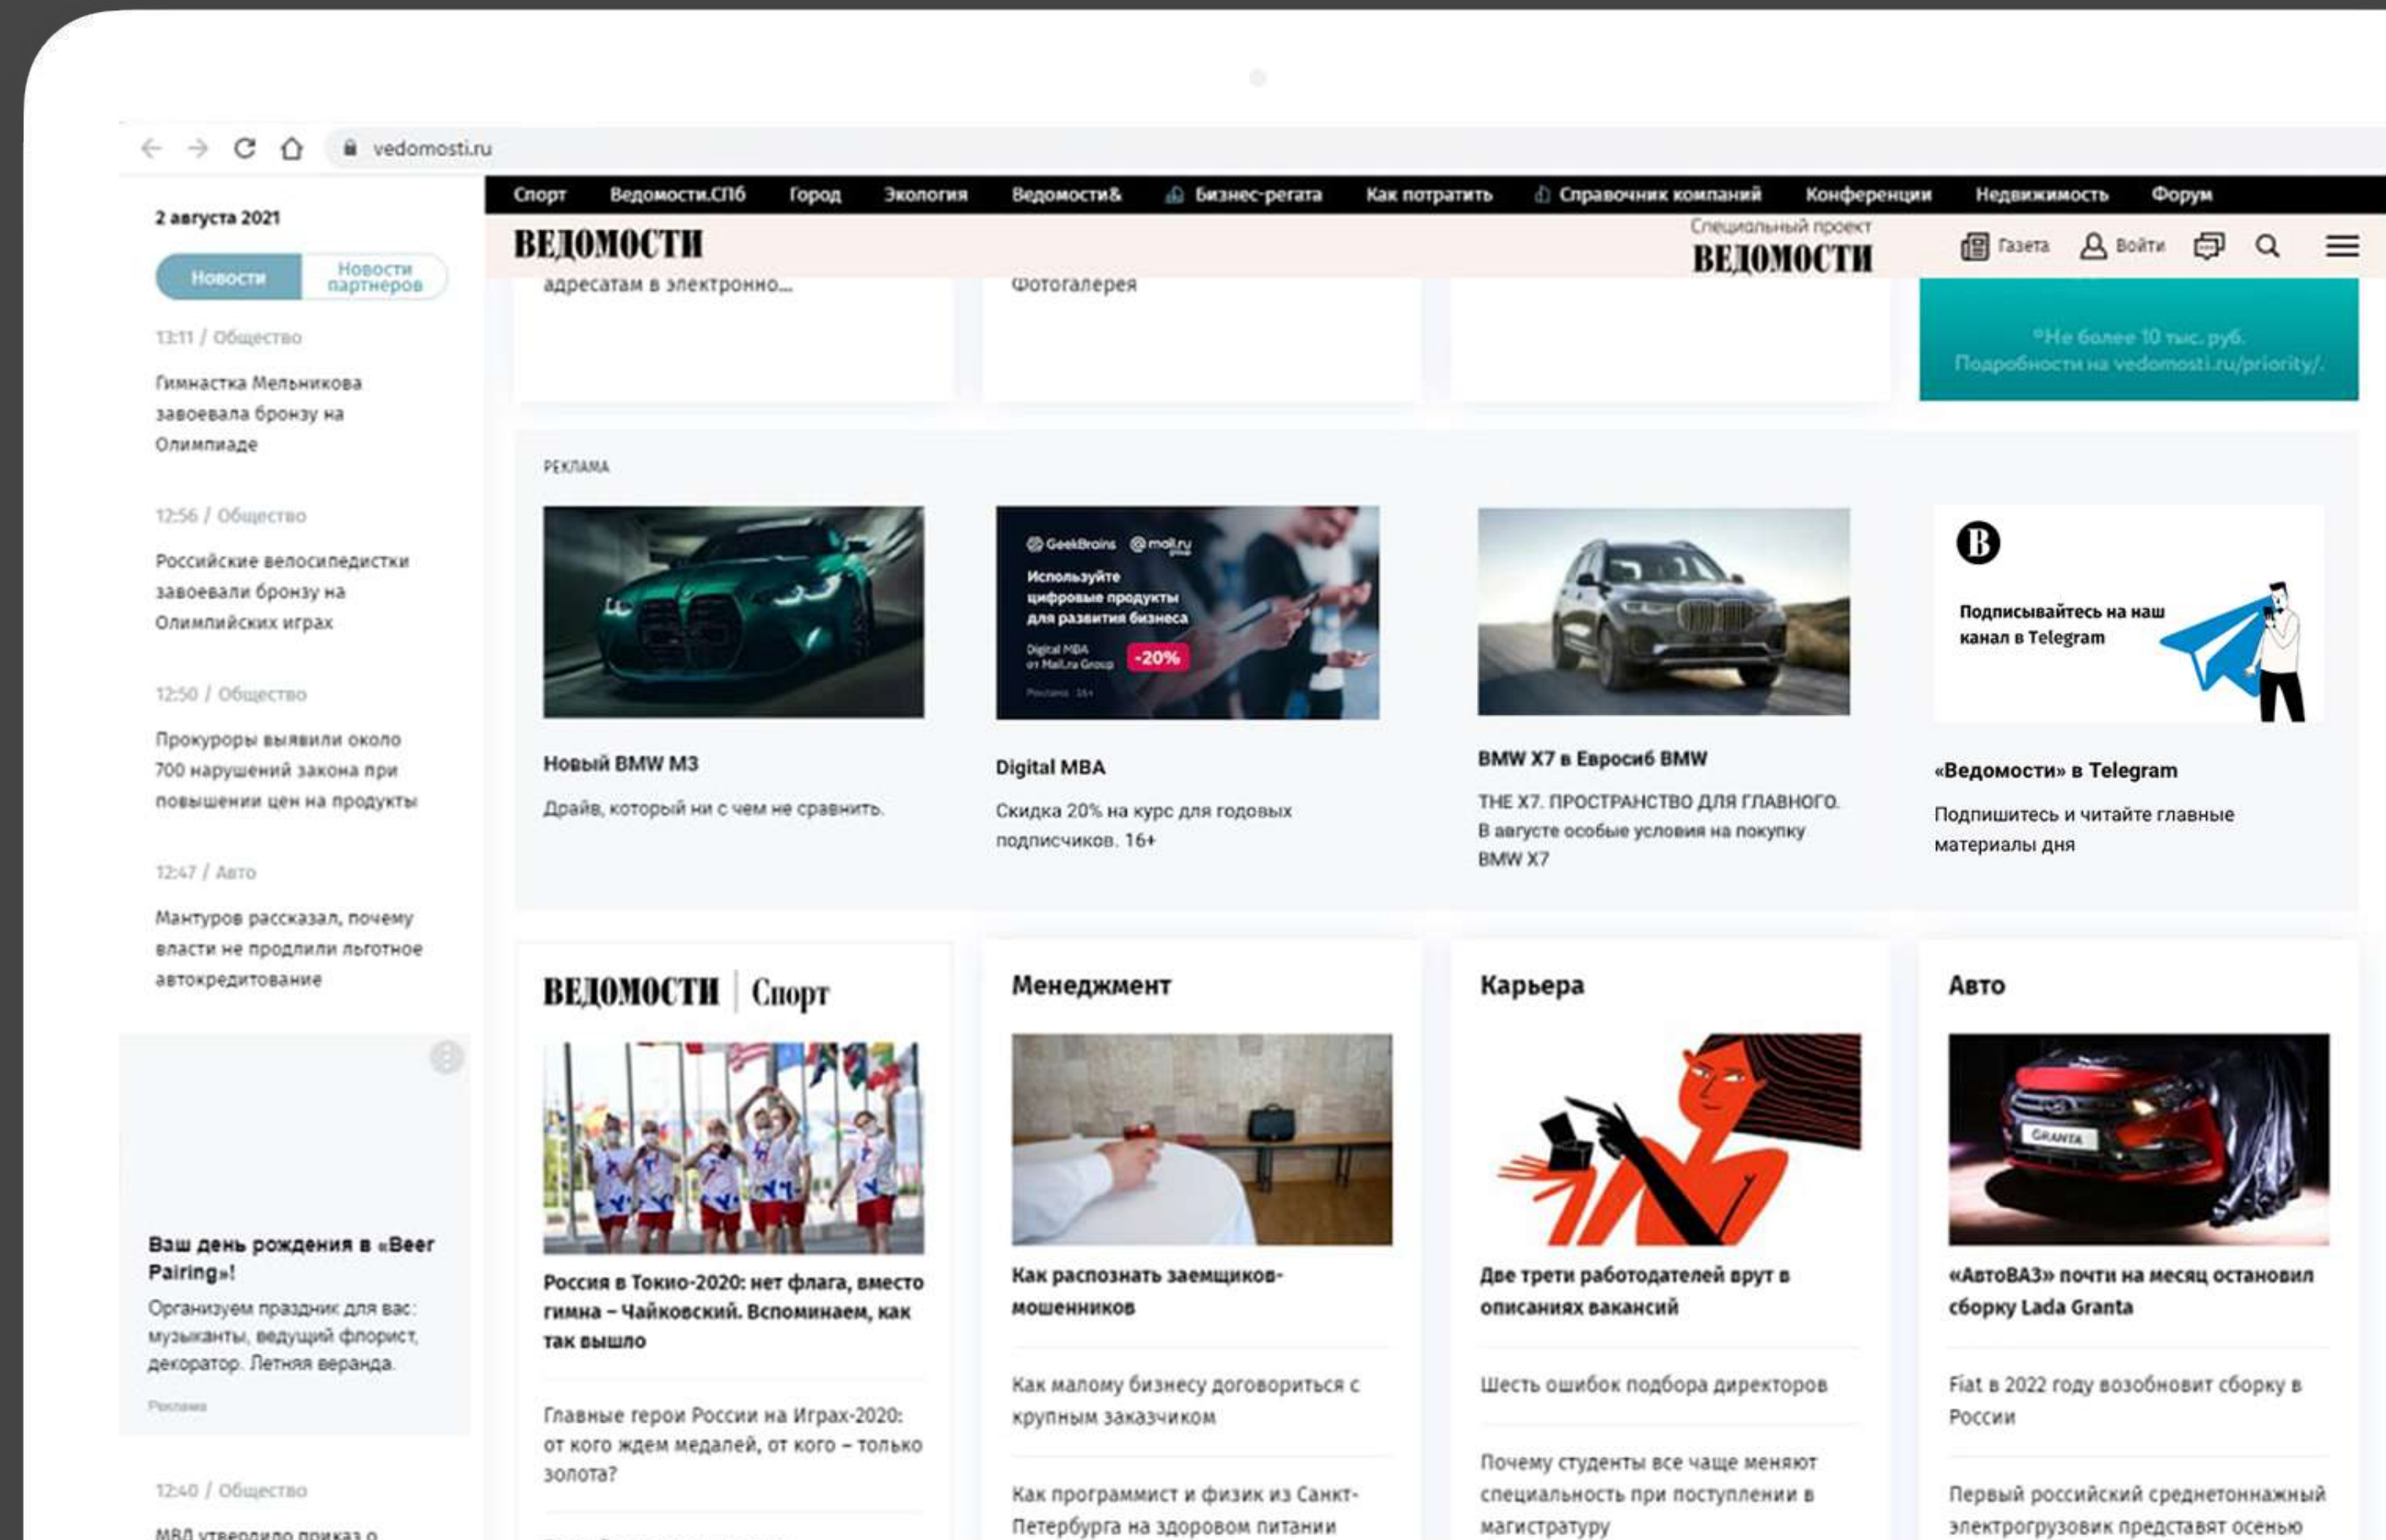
vedomosti.ru

Спорт Ведомости.СПб Город Экология Ведомости& Бизнес-регата Как потратить Справочник компаний Конференции Недвижимость Форум

ВЕДОМОСТИ

Специальный проект ВЕДОМОСТИ

Газета Войти

2 августа 2021

Новости Новости партнеров

13:11 / Общество

Гимнастка Мельникова завоевала бронзу на Олимпиаде

12:56 / Общество

Российские велосипедистки завоевали бронзу на Олимпийских играх

12:50 / Общество

Прокуроры выявили около 700 нарушений закона при повышении цен на продукты

12:47 / Авто

Мантуров рассказал, почему власти не продлили льготное автокредитование

Ваш день рождения в «Beer Pairing»!

Организуем праздник для вас: музыканты, ведущий флорист, декоратор. Летняя веранда.

Реклама

12:40 / Общество

МВД утвердило приказ о

адресатам в электронно...

Фотогалерея

*Не более 10 тыс. руб. Подробности на vedomosti.ru/priority/.

РЕКЛАМА

Новый BMW M3

Драйв, который ни с чем не сравнить.

GeekBrains mail.ru

Используйте цифровые продукты для развития бизнеса

Digital MBA от Mail.ru Group

-20%

Digital MBA

Скидка 20% на курс для годовых подписчиков. 16+

BMW X7 в Евросиб BMW

THE X7. ПРОСТРАНСТВО ДЛЯ ГЛАВНОГО. В августе особые условия на покупку BMW X7

В

Подписывайтесь на наш канал в Telegram

«Ведомости» в Telegram

Подпишитесь и читайте главные материалы дня

ВЕДОМОСТИ | Спорт

Россия в Токио-2020: нет флага, вместо гимна – Чайковский. Вспоминаем, как так вышло

Главные герои России на Играх-2020: от кого ждем медалей, от кого – только золота?

Менеджмент

Как распознать заемщиков-мошенников

Как малому бизнесу договориться с крупным заказчиком

Как программист и физик из Санкт-Петербурга на здоровом питании

Карьера

Две трети работодателей врут в описаниях вакансий

Шесть ошибок подбора директоров

Почему студенты все чаще меняют специальность при поступлении в магистратуру

Авто

GRANTA

«АвтоВАЗ» почти на месяц остановил сборку Lada Granta

Fiat в 2022 году возобновит сборку в России

Первый российский среднетоннажный электрогрузовик представят осенью